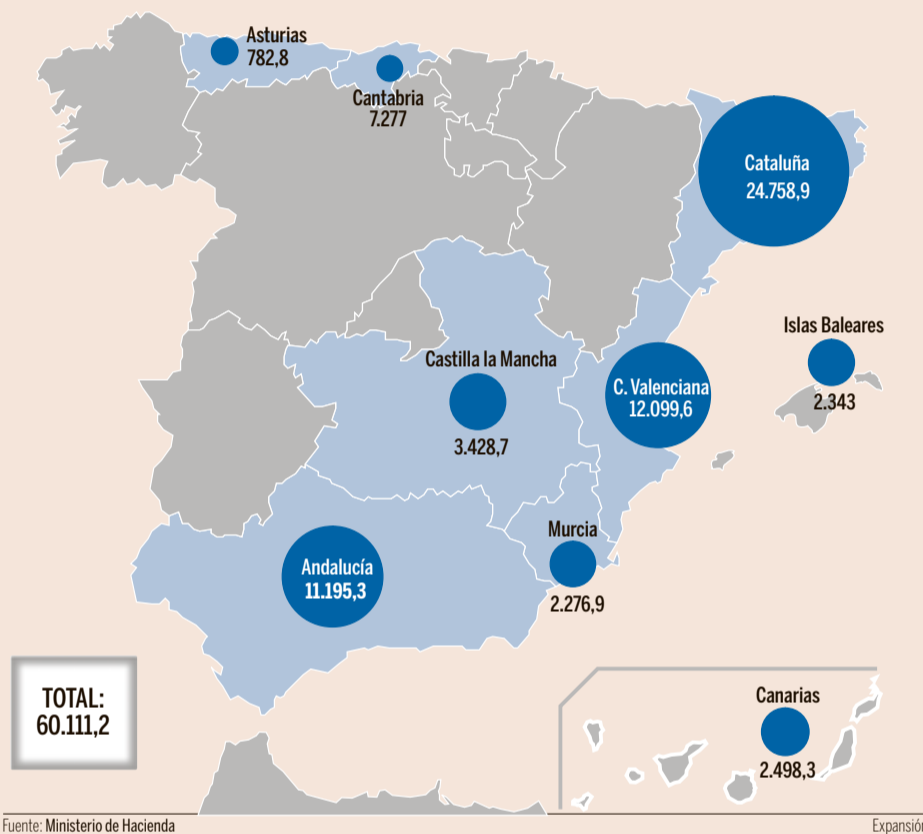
Asturias
782,8

Cantabria
7.277

Cataluña
24.758,9

Islas Baleares
2.343

Castilla la Mancha
3.428,7

C. Valenciana
12.099,6

Murcia
2.276,9

Andalucía
11.195,3

TOTAL:
60.111,2

Canarias
2.498,3

Fuente: Ministerio de Hacienda

Expansión